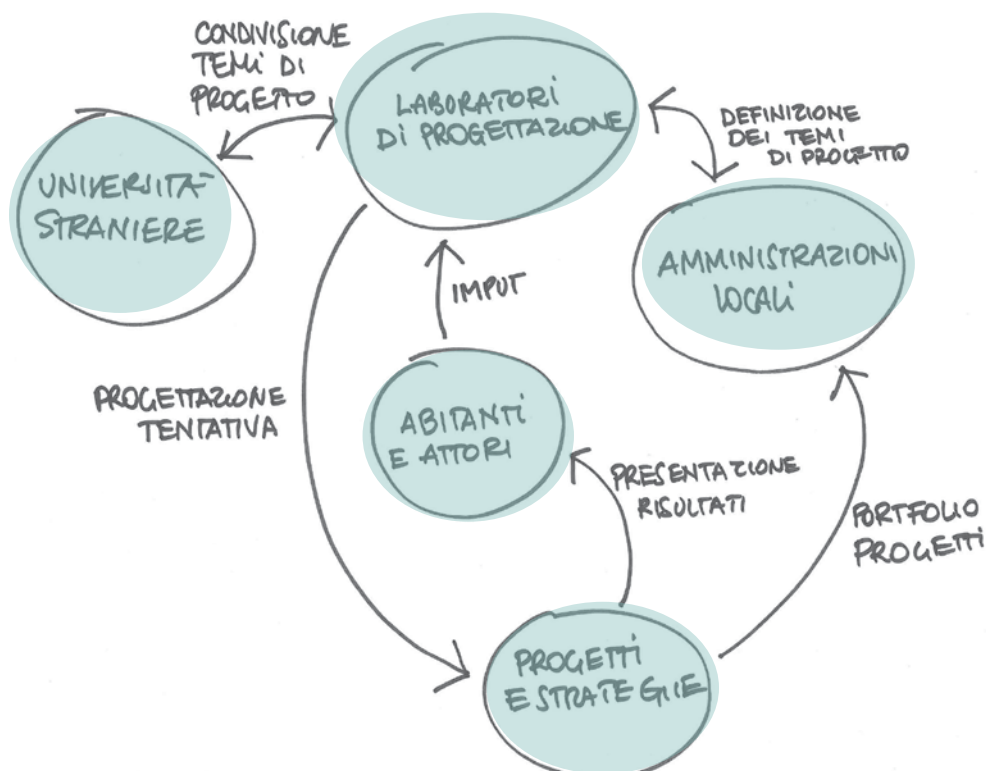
CONDIVISIONE TEMI DI PROGETTO

LABORATORI DI PROGETTAZIONE

DEFINIZIONE DEI TEMI DI PROGETTO

UNIVERSITÀ STRANIERE

AMMINISTRAZIONI LOCALI

IMPUT

PROGETTAZIONE TENTATIVA

ABITANTI E ATTORI

PRESENTAZIONE RISULTATI

PORTFOLIO PROGETTI

PROGETTI E STRATEGIE